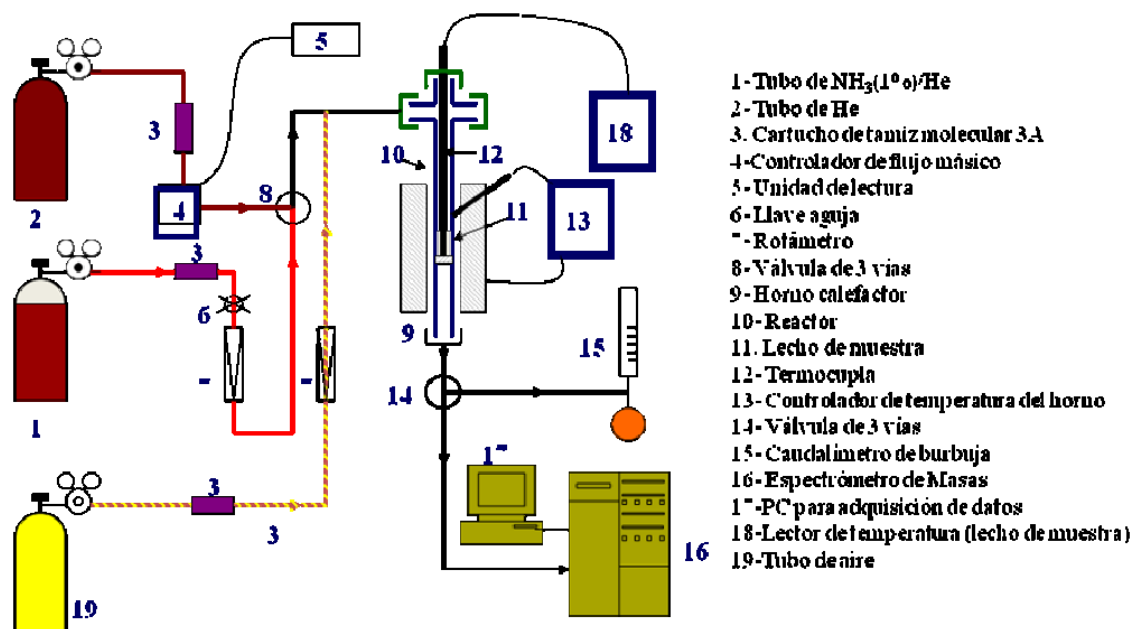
5
3
2
4
8
3
6
1
-
-
19
3
3
10
12
11
9
18
13
15
14
1"
16

1- Tubo de $NH_3$(1% o)/He
2- Tubo de He
3. Cartucho de tamiz molecular 3A
4- Controlador de flujo másico
5- Unidad de lectura
6- Llave aguja
"- Rotámetro
8- Válvula de 3 vías
9- Horno calefactor
10- Reactor
11. Lecho de muestra
12- Termocupla
13- Controlador de temperatura del horno
14- Válvula de 3 vías
15- Caudalímetro de burbuja
16- Espectrómetro de Masas
1"-PC para adquisición de datos
18-Lector de temperatura (lecho de muestra)
19-Tubo de aire